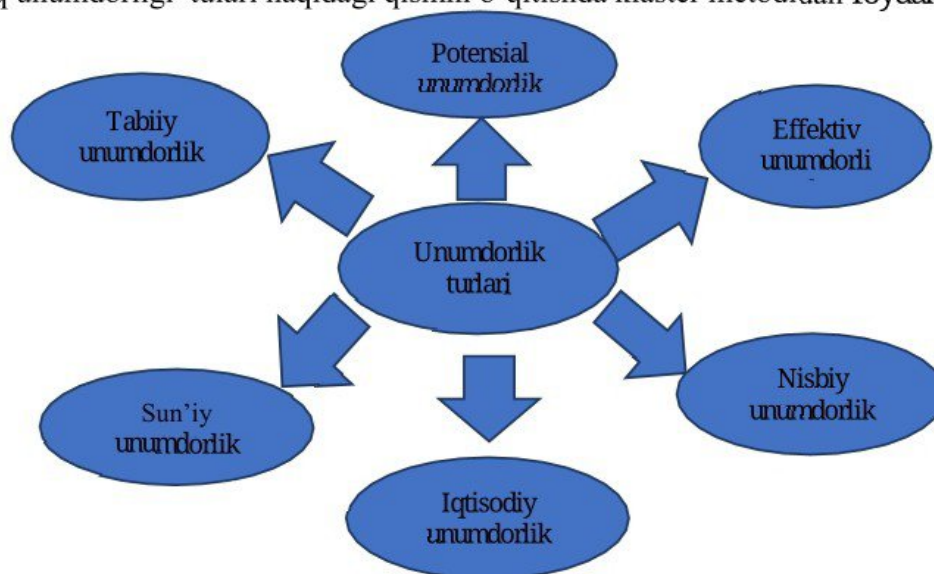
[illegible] unumdorligi turlari haqidagi qismini o'qitishda klaster metodidan foydal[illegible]

Potensial unumdorlik

Tabiiy unumdorlik

Effektiv unumdorli

Unumdorlik turlari

Sun'iy unumdorlik

Nisbiy unumdorlik

Iqtisodiy unumdorlik